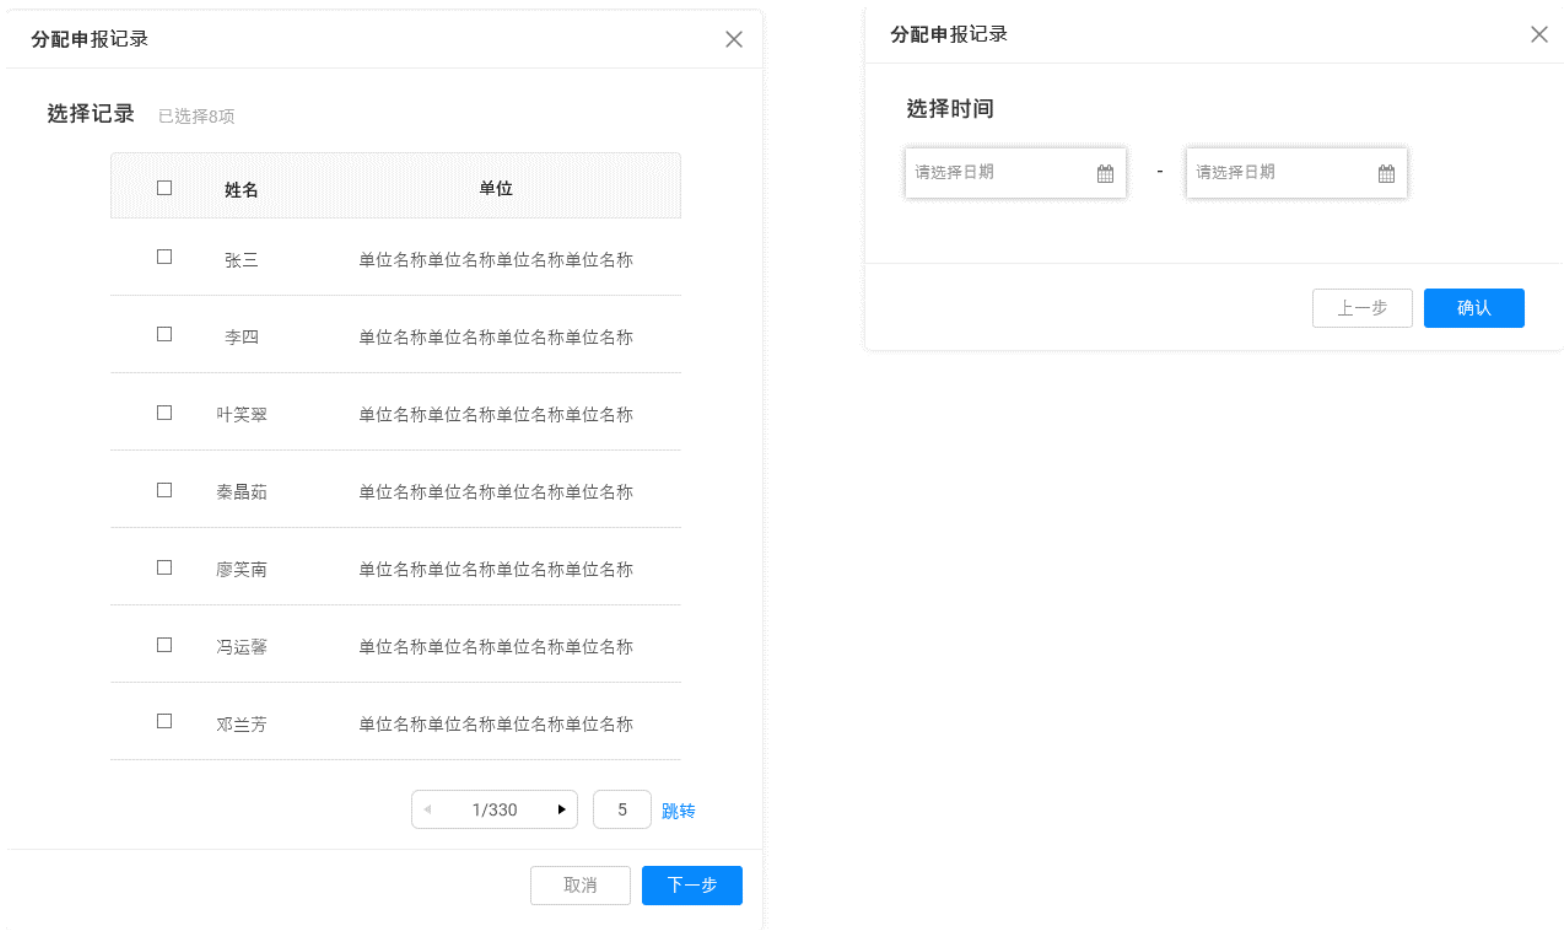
分配申报记录

选择记录 已选择8项

| 姓名 | 单位 |
|---|---|
| 张三 | 单位名称单位名称单位名称单位名称 |
| 李四 | 单位名称单位名称单位名称单位名称 |
| 叶笑翠 | 单位名称单位名称单位名称单位名称 |
| 秦晶茹 | 单位名称单位名称单位名称单位名称 |
| 廖笑南 | 单位名称单位名称单位名称单位名称 |
| 冯运馨 | 单位名称单位名称单位名称单位名称 |
| 邓兰芳 | 单位名称单位名称单位名称单位名称 |

1/330 5 跳转

取消 下一步

分配申报记录

选择时间

请选择日期 - 请选择日期

上一步 确认